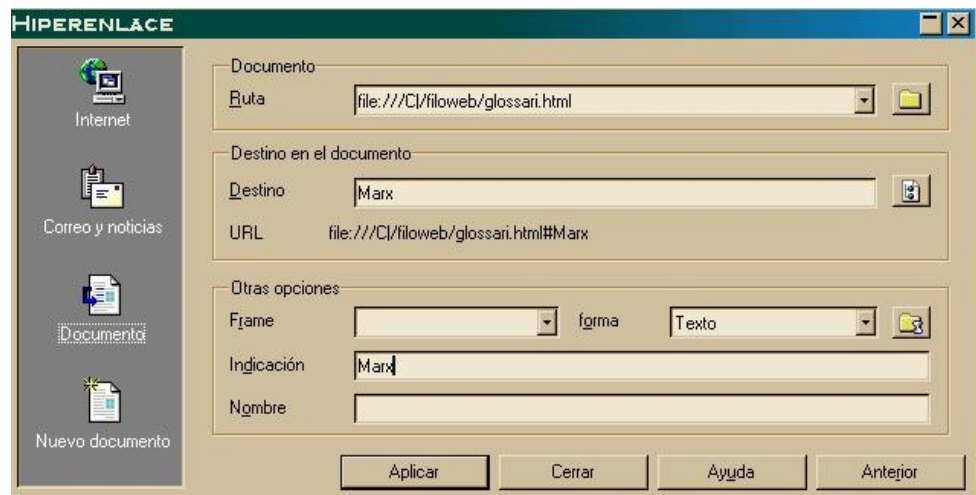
HIPERENLACE

Internet

Correo y noticias

Documento

Nuevo documento

Documento

Ruta file:///C|/filoweb/glossari.html

Destino en el documento

Destino Marx

URL file:///C|/filoweb/glossari.html#Marx

Otras opciones

Frame

forma Texto

Indicación Marx

Nombre

Aplicar Cerrar Ayuda Anterior